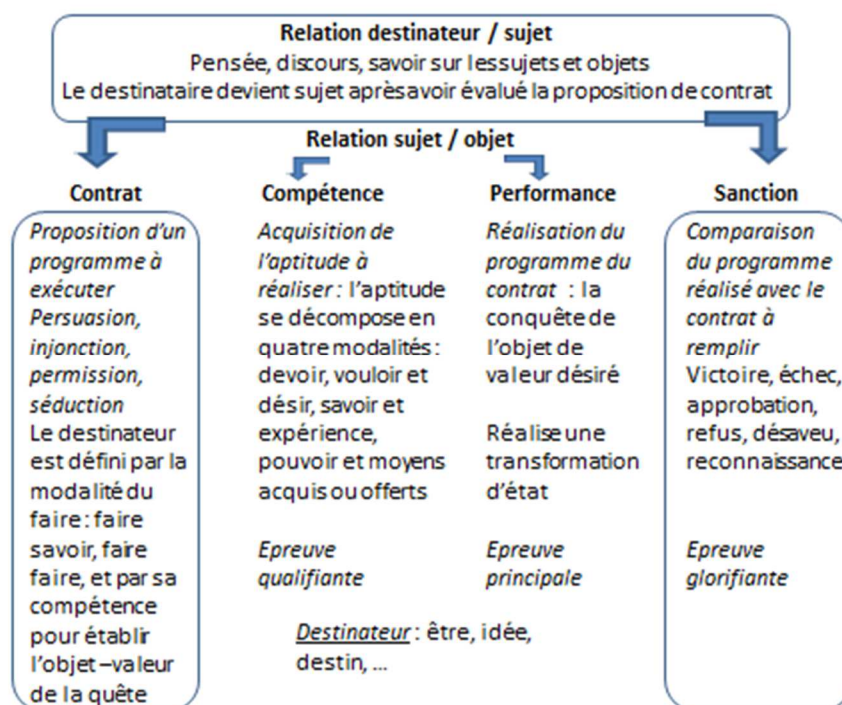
Relation destinateur / sujet
Pensée, discours, savoir sur lessujets et objets
Le destinataire devient sujet aprèsavoir évalué la proposition de contrat

Relation sujet / objet

Contrat

*Proposition d'un programme à exécuter Persuasion, injonction, permission, séduction*
Le destinateur est défini par la modalité du faire : faire savoir, faire faire, et par sa compétence pour établir l'objet –valeur de la quête

Compétence

*Acquisition de l'aptitude à réaliser* : l'aptitude se décompose en quatre modalités : devoir, vouloir et désir, savoir et expérience, pouvoir et moyens acquis ou offerts

*Epreuve qualifiante*

Performance

*Réalisation du programme du contrat* : la conquête de l'objet de valeur désiré

Réalise une transformation d'état

*Epreuve principale*

Sanction

*Comparaison du programme réalisé avec le contrat à remplir*
Victoire, échec, approbation, refus, désaveu, reconnaissance

*Epreuve glorifiante*

Destinateur : être, idée, destin, …